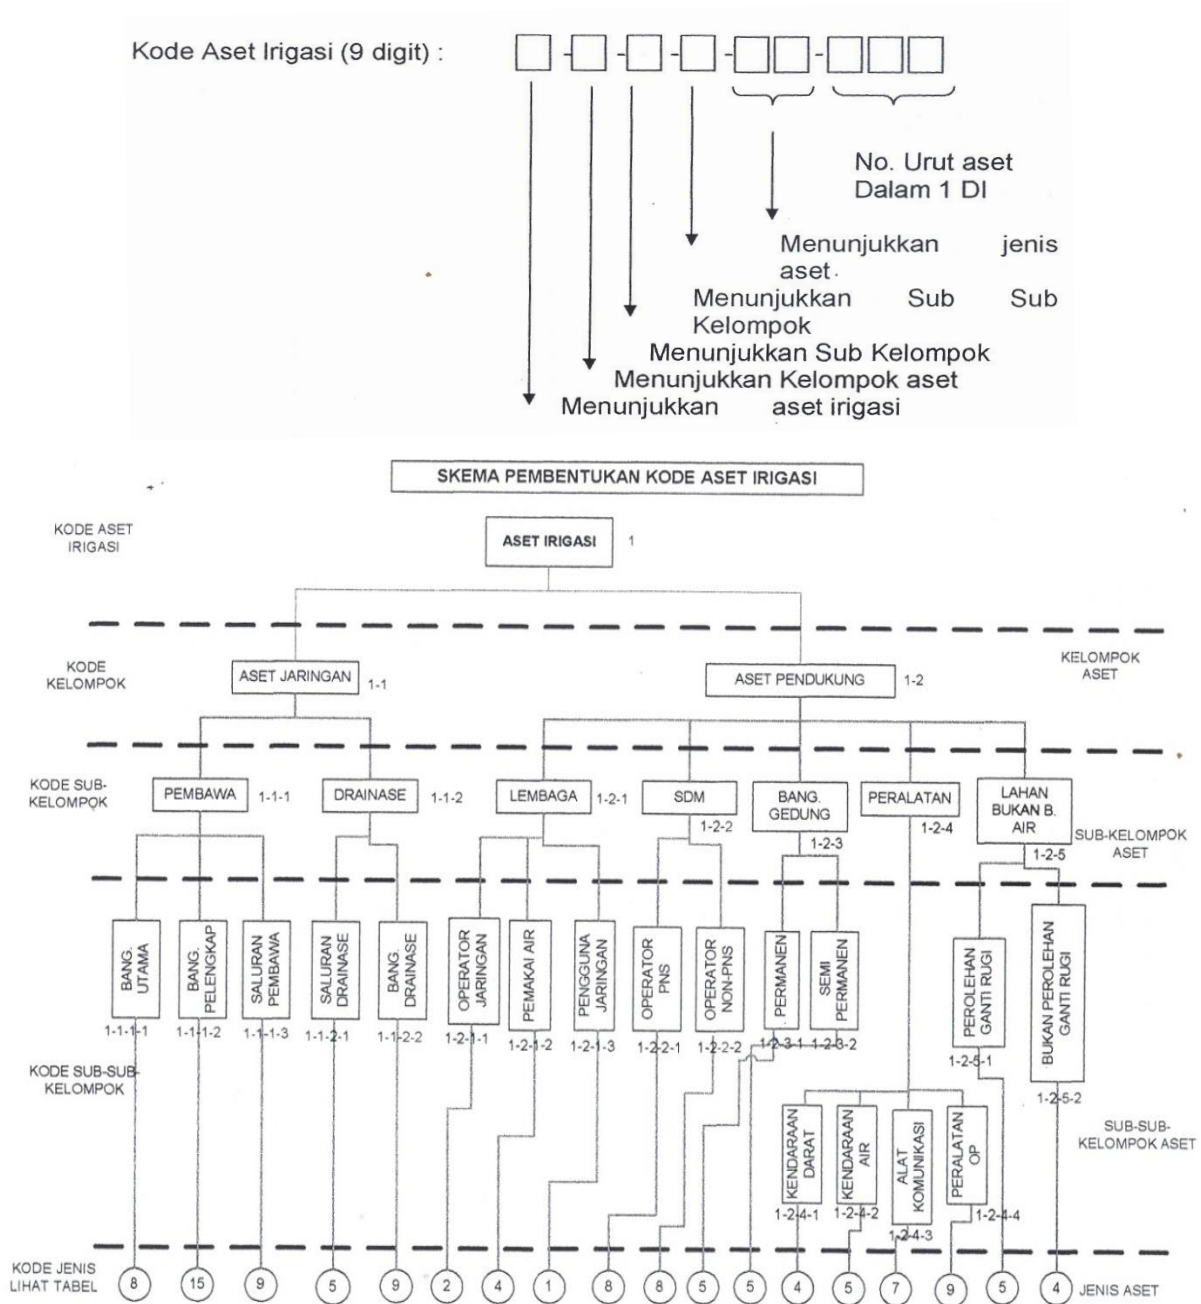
Kode Aset Irigasi (9 digit) : □ -□ -□ -□ -□□-□□□

No. Urut aset Dalam 1 DI

Menunjukkan jenis aset

Menunjukkan Sub Sub Kelompok

Menunjukkan Sub Kelompok

Menunjukkan Kelompok aset

Menunjukkan aset irigasi

SKEMA PEMBENTUKAN KODE ASET IRIGASI

KODE ASET IRIGASI

ASET IRIGASI 1

KODE KELOMPOK

ASET JARINGAN 1-1

ASET PENDUKUNG 1-2

KELOMPOK ASET

KODE SUB-KELOMPOK

PEMBAWA 1-1-1

DRAINASE 1-1-2

LEMBAGA 1-2-1

SDM 1-2-2

BANG. GEDUNG 1-2-3

PERALATAN 1-2-4

LAHAN BUKAN B. AIR 1-2-5

SUB-KELOMPOK ASET

BANG. UTAMA 1-1-1-1

BANG. PELENGKAP 1-1-1-2

SALURAN PEMBAWA 1-1-1-3

SALURAN DRAINASE 1-1-2-1

BANG. DRAINASE 1-1-2-2

OPERATOR JARINGAN 1-2-1-1

PEMAKAI AIR 1-2-1-2

PENGGUNA JARINGAN 1-2-1-3

OPERATOR PNS 1-2-2-1

OPERATOR NON-PNS 1-2-2-2

PERMANEN 1-2-3-1

SEMI PERMANEN 1-2-3-2

PEROLEHAN GANTI RUGI 1-2-5-1

BUKAN PEROLEHAN GANTI RUGI 1-2-5-2

KODE SUB-SUB-KELOMPOK

KENDARAAN DARAT 1-2-4-1

KENDARAAN AIR 1-2-4-2

ALAT KOMUNIKASI 1-2-4-3

PERALATAN OP 1-2-4-4

SUB-SUB-KELOMPOK ASET

KODE JENIS LIHAT TABEL

8 15 9 5 9 2 4 1 8 8 5 5 4 5 7 9 5 4

JENIS ASET